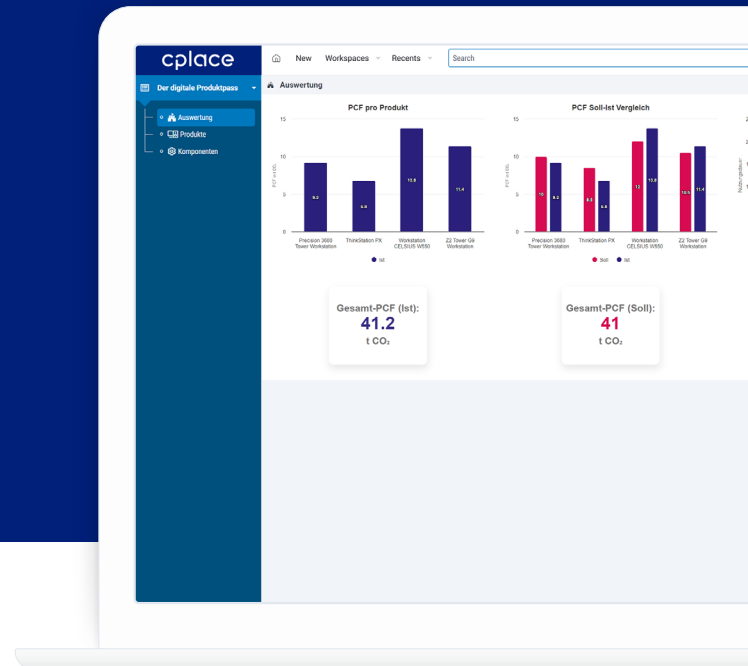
cplace

New Workspaces Recents Search

Der digitale Produktpass

Auswertung
Produkte
Komponenten

Auswertung

PCF pro Produkt

15
10
5
0

PCF in t CO₂

9.2
6.8
13.8
11.4

Precision 3660 Tower Workstation
ThinkStation P3
Workstation CELSIUS W580
Z2 Tower G9 Workstation

Ist

PCF Soll-Ist Vergleich

15
10
5
0

PCF in t CO₂

10
9.2
8.5
6.8
12
13.8
10.5
11.4

Precision 3660 Tower Workstation
ThinkStation P3
Workstation CELSIUS W580
Z2 Tower G9 Workstation

Soll
Ist

Gesamt-PCF (Ist):
41.2
t CO₂

Gesamt-PCF (Soll):
41
t CO₂